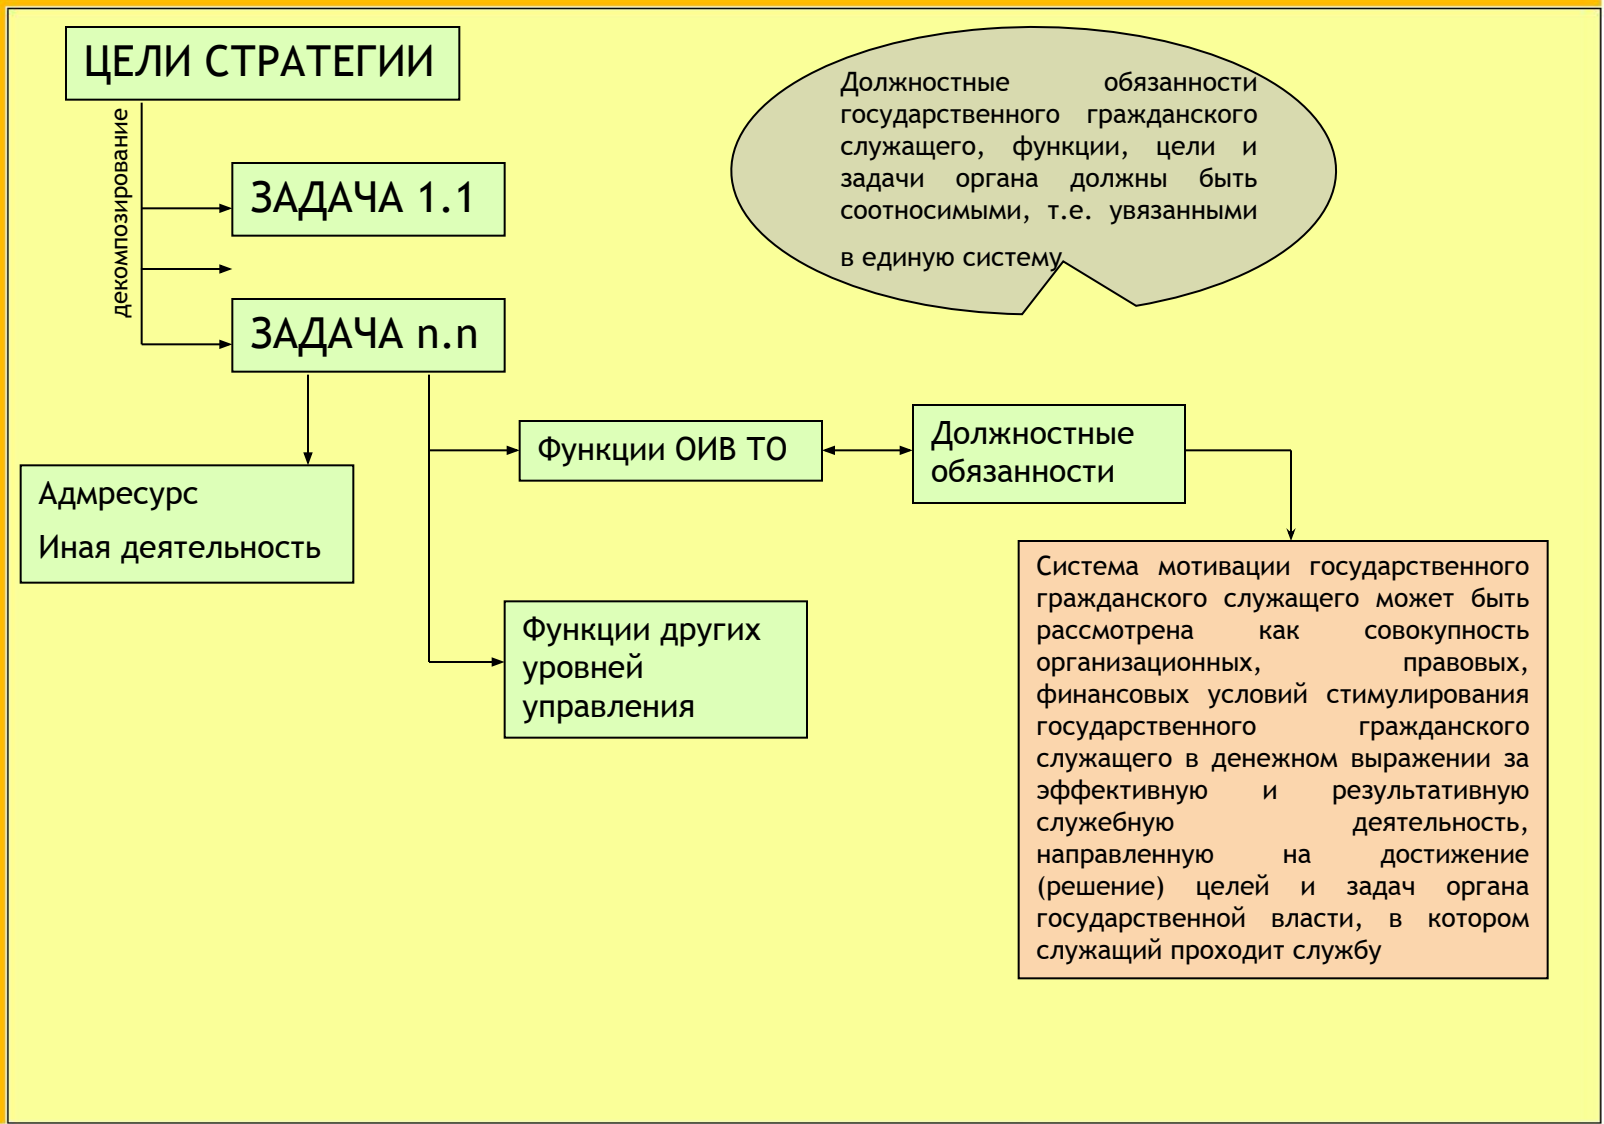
ЦЕЛИ СТРАТЕГИИ

декомпозирование

ЗАДАЧА 1.1

ЗАДАЧА n.n

Должностные обязанности государственного гражданского служащего, функции, цели и задачи органа должны быть соотносимыми, т.е. увязанными в единую систему

Адмресурс

Иная деятельность

Функции ОИВ ТО

Должностные обязанности

Функции других уровней управления

Система мотивации государственного гражданского служащего может быть рассмотрена как совокупность организационных, правовых, финансовых условий стимулирования государственного гражданского служащего в денежном выражении за эффективную и результативную служебную деятельность, направленную на достижение (решение) целей и задач органа государственной власти, в котором служащий проходит службу